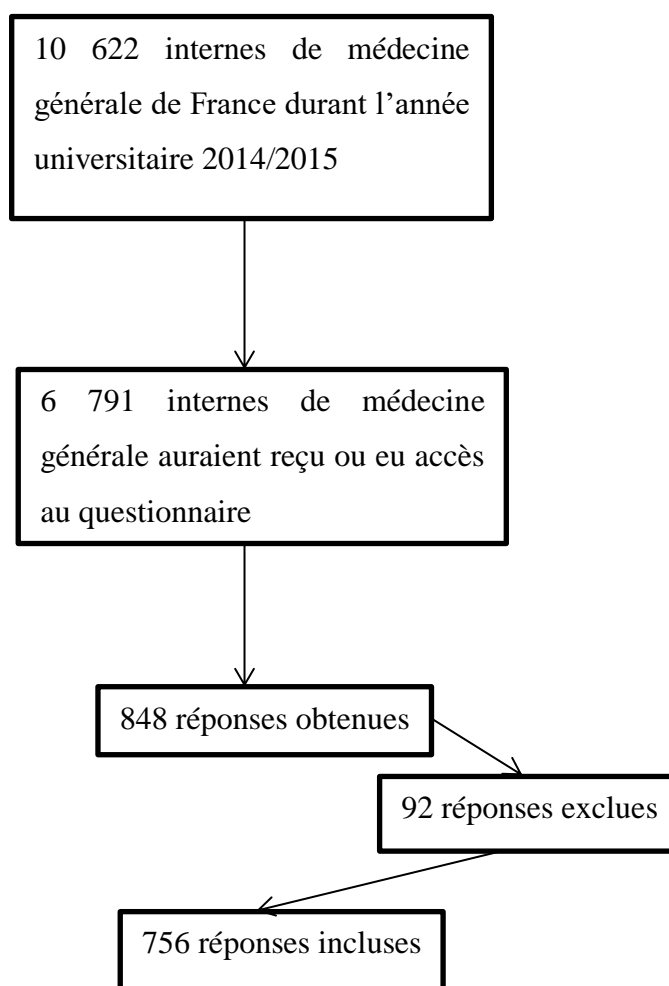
10 622 internes de médecine générale de France durant l’année universitaire 2014/2015

6 791 internes de médecine générale auraient reçu ou eu accès au questionnaire

848 réponses obtenues

92 réponses exclues

756 réponses incluses